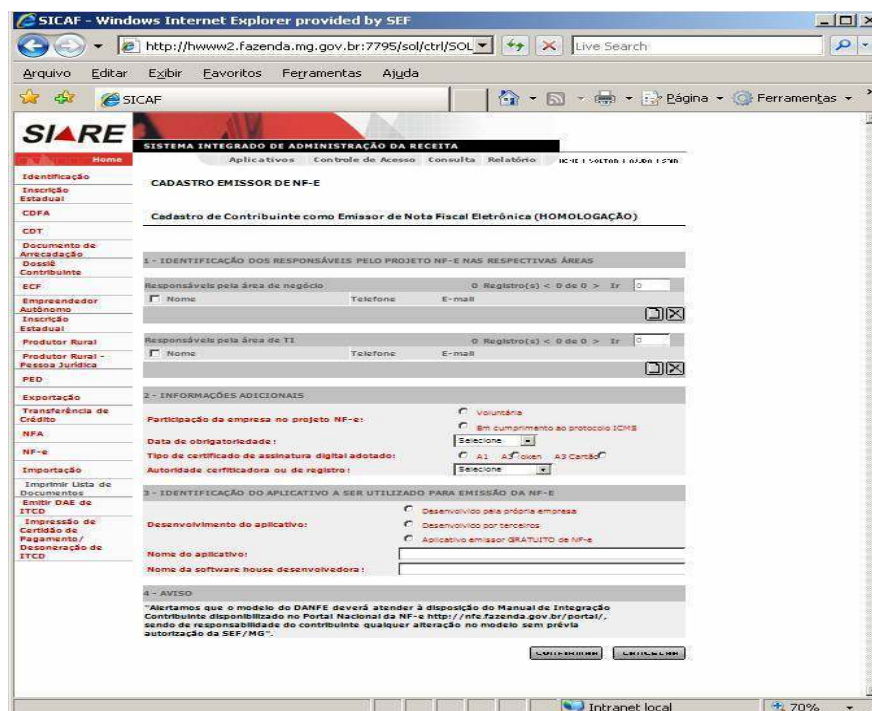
SICAF - Windows Internet Explorer provided by SEF

http://hwww2.fazenda.mg.gov.br:7795/sol/ctrl/SOL

Live Search

Arquivo Editar Exibir Favoritos Ferramentas Ajuda

SICAF

Página Ferramentas

SIARE

SISTEMA INTEGRADO DE ADMINISTRAÇÃO DA RECEITA

Home

Aplicativos Controle de Acesso Consulta Relatório

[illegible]

Identificação
Inscrição Estadual
CDFA
CDT
Documento de Arrecadação
Dossiê Contribuinte
ECF
Empreendedor Autônomo
Inscrição Estadual
Produtor Rural
Produtor Rural - Pessoa Jurídica
PED
Exportação
Transferência de Crédito
NFA
NF-e
Importação
Imprimir Lista de Documentos
Emitir DAE de ITCD
Impressão de Certidão de Pagamento/ Desoneração de ITCD

CADASTRO EMISSOR DE NF-E

Cadastro de Contribuinte como Emissor de Nota Fiscal Eletrônica (HOMOLOGAÇÃO)

1 - IDENTIFICAÇÃO DOS RESPONSÁVEIS PELO PROJETO NF-E NAS RESPECTIVAS ÁREAS

Responsáveis pela área de negócio 0 Registro(s) < 0 de 0 > Ir 0

Nome Telefone E-mail

Responsáveis pela área de TI 0 Registro(s) < 0 de 0 > Ir 0

Nome Telefone E-mail

2 - INFORMAÇÕES ADICIONAIS

Participação da empresa no projeto NF-e: Voluntária
Em cumprimento ao protocolo ICMS

Data de obrigatoriedade: Selecione

Tipo de certificado de assinatura digital adotado: A1 A3Token A3 Cartão

Autoridade certificadora ou de registro: Selecione

3 - IDENTIFICAÇÃO DO APLICATIVO A SER UTILIZADO PARA EMISSÃO DA NF-E

Desenvolvimento do aplicativo: Desenvolvido pela própria empresa
Desenvolvido por terceiros
Aplicativo emissor GRATUITO de NF-e

Nome do aplicativo:

Nome da software house desenvolvedora:

4 - AVISO

"Alertamos que o modelo do DANFE deverá atender à disposição do Manual de Integração Contribuinte disponibilizado no Portal Nacional da NF-e http://nfe.fazenda.gov.br/portal/, sendo de responsabilidade do contribuinte qualquer alteração no modelo sem prévia autorização da SEF/MG".

Confirmar Cancelar

Intranet local 70%